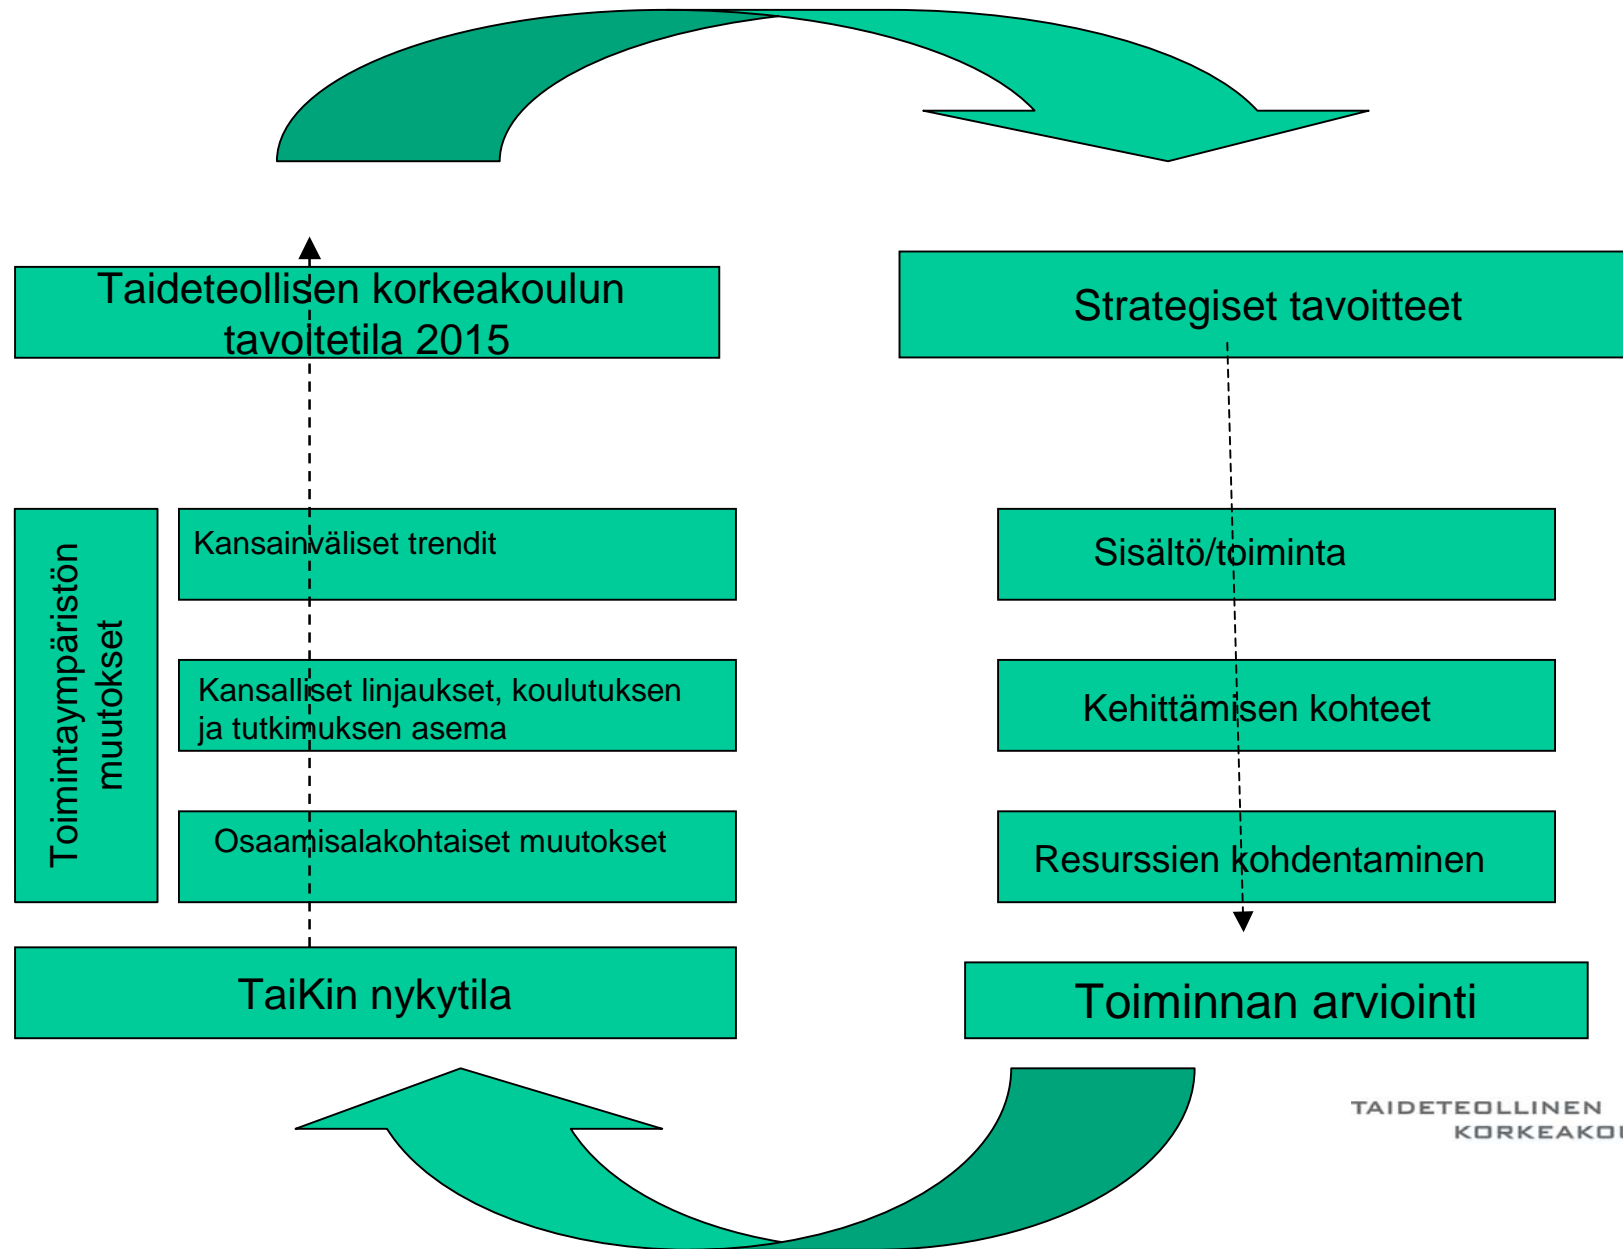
Taideteollisen korkeakoulun tavoitetila 2015

Strategiset tavoitteet

Toimintaympäristön muutokset

Kansainväliset trendit

Kansalliset linjaukset, koulutuksen ja tutkimuksen asema

Osaamisalakohtaiset muutokset

Sisältö/toiminta

Kehittämisen kohteet

Resurssien kohdentaminen

TaiKin nykytila

Toiminnan arviointi

TAIDETEOLLINEN KORKEAKOU